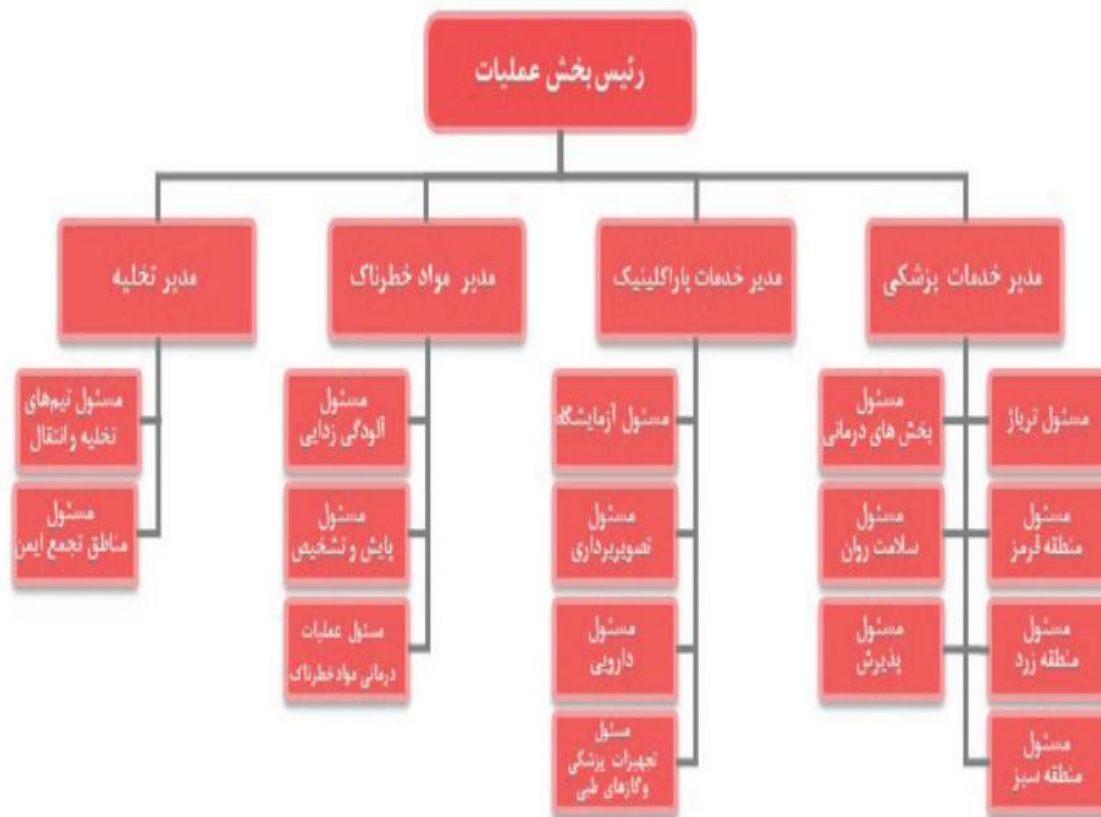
رئیس بخش عملیات

مدیر خدمات پزشکی

مسئول تریاژ

مسئول بخش های درمانی

مسئول منطقه قرمز

مسئول سلامت روان

مسئول منطقه زرد

مسئول پذیرش

مسئول منطقه سبز

مدیر خدمات پاراکلینیک

مسئول آزمایشگاه

مسئول تصویربرداری

مسئول دارویی

مسئول تجهیزات پزشکی وگازهای طبی

مدیر مواد خطرناک

مسئول آلودگی زدایی

مسئول پایش و تشخیص

مسئول عملیات درمانی مواد خطرناک

مدیر تخلیه

مسئول تیم‌های تخلیه و انتقال

مسئول مناطق تجمع ایمن